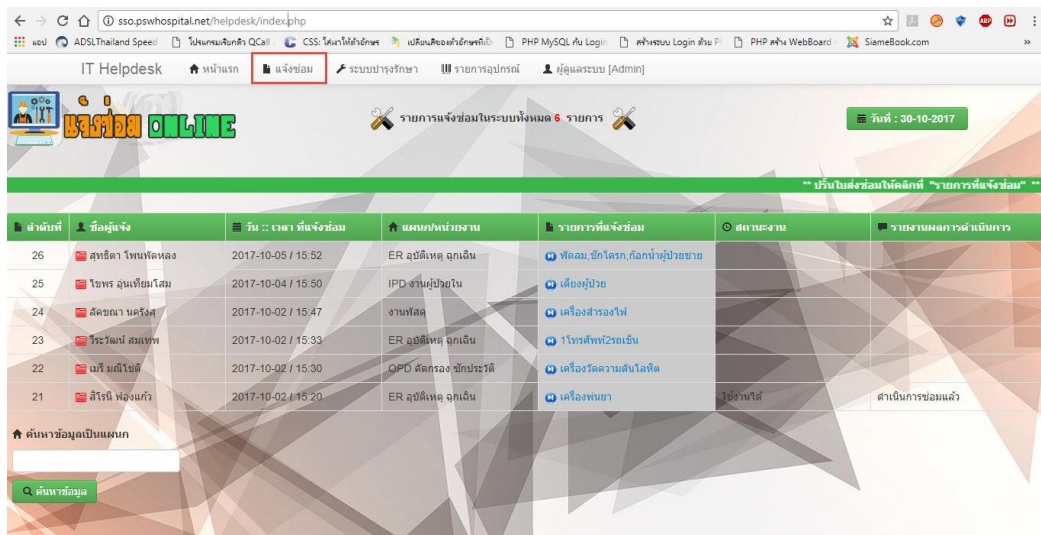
sso.pswhospital.net/helpdesk/index.php

แอป ADSLThailand Speed โปรแกรมเรียกคิว QCall CSS: ใส่เงาให้ตัวอักษร เปลี่ยนสีของตัวอักษรที่เป็ PHP MySQL กับ Login สร้างระบบ Login ด้วย P PHP สร้าง WebBoard SiameBook.com »

IT Helpdesk หน้าแรก แจ้งซ่อม ระบบบำรุงรักษา รายการอุปกรณ์ ผู้ดูแลระบบ [Admin]

แจ้งซ่อม ONLINE

รายการแจ้งซ่อมในระบบทั้งหมด 6 รายการ

วันที่ : 30-10-2017

** ปริ้นใบส่งซ่อมให้คลิกที่ "รายการที่แจ้งซ่อม" **

| ลำดับที่ | ชื่อผู้แจ้ง | วัน :: เวลา ที่แจ้งซ่อม | แผนก/หน่วยงาน | รายการที่แจ้งซ่อม | สถานะงาน | รายงานผลการดำเนินการ |
|---|---|---|---|---|---|---|
| 26 | สุทธิดา โพนพัดหลง | 2017-10-05 / 15:52 | ER อุบัติเหตุ ฉุกเฉิน | พัดลม,ชักโครก,ก๊อกน้ำผู้ป่วยชาย | | |
| 25 | ไขพร อุ่นเทียมโสม | 2017-10-04 / 15:50 | IPD งานผู้ป่วยใน | เตียงผู้ป่วย | | |
| 24 | ลัดขณา นครังสุ | 2017-10-02 / 15:47 | งานพัสดุ | เครื่องสำรองไฟ | | |
| 23 | วีระวัฒน์ สมแพง | 2017-10-02 / 15:33 | ER อุบัติเหตุ ฉุกเฉิน | 1โทรศัพท์2รถเข็น | | |
| 22 | เมธี มณีโชติ | 2017-10-02 / 15:30 | OPD คัดกรอง ซักประวัติ | เครื่องวัดความดันโลหิต | | |
| 21 | สิโรนี ฟองแก้ว | 2017-10-02 / 15:20 | ER อุบัติเหตุ ฉุกเฉิน | เครื่องพ่นยา | ใช้งานได้ | ดำเนินการซ่อมแล้ว |

ค้นหาข้อมูลเป็นแผนก

ค้นหาข้อมูล